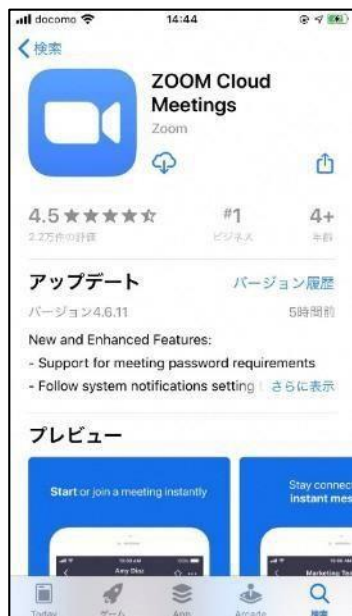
docomo 14:44
検索
ZOOM Cloud Meetings
Zoom
4.5 ★★★★☆
2.2万件の評価
#1
ビジネス
4+
年齢
アップデート
バージョン履歴
バージョン4.6.11
5時間前
New and Enhanced Features:
- Support for meeting password requirements
- Follow system notifications setting さらに表示
プレビュー
Start or join a meeting instantly
Stay connec instant mes
Any Dial
Marketing Tea
Today
ゲーム
App
Arcade
検索